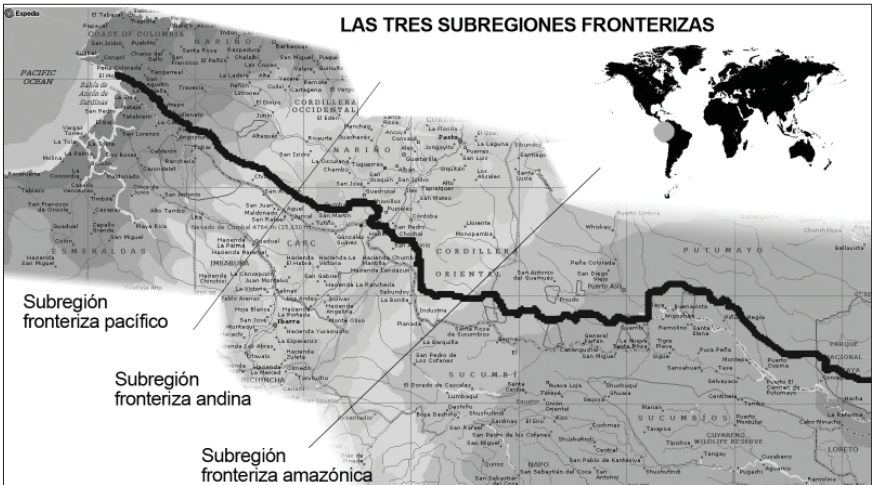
LAS TRES SUBREGIONES FRONTERIZAS

Expedia

PACIFIC OCEAN

COAST OF COLOMBIA

NARIÑO

CORDILLERA OCCIDENTAL

CORDILLERA ORIENTAL

PUTUMAYO

CARCHI

IMBABURA

ESMERALDAS

PICHINCHA

SUCUMBIOS

NAPO

LORETO

CUYABENO WILDLIFE RESERVE

PARQUE NACIONAL

Pasto

Ibarra

Tulcán

Ipiales

Mocoa

Puerto Asís

Lago Agrio

Subregión fronteriza pacífico

Subregión fronteriza andina

Subregión fronteriza amazónica